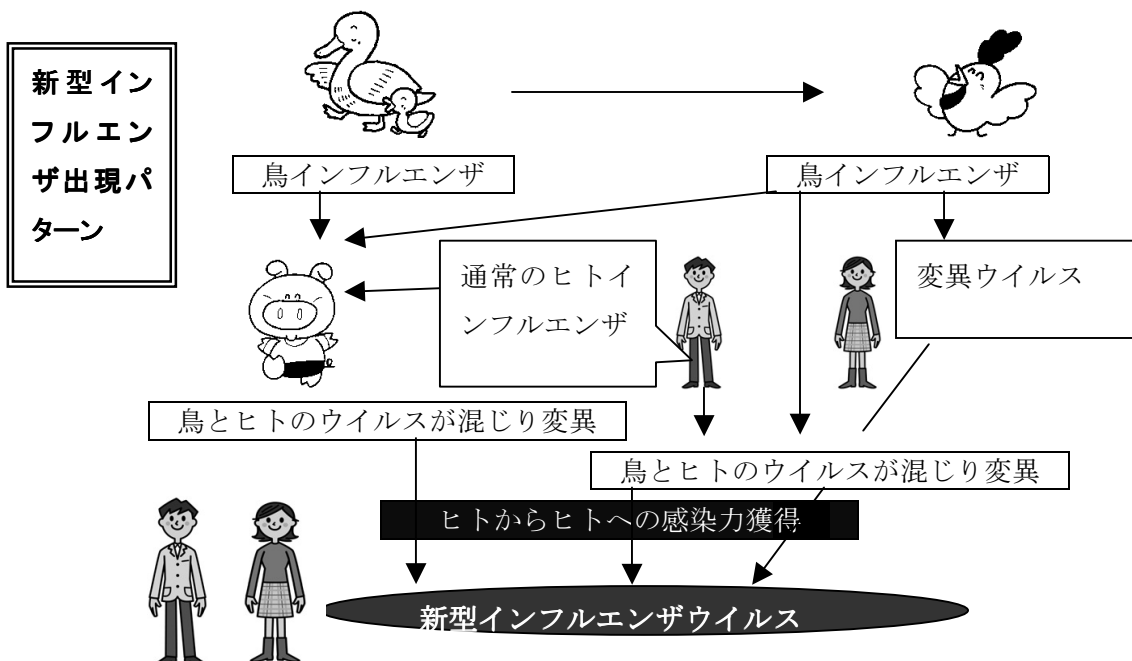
新型インフルエンザ出現パターン

鳥インフルエンザ

鳥インフルエンザ

通常のヒトインフルエンザ

変異ウイルス

鳥とヒトのウイルスが混じり変異

鳥とヒトのウイルスが混じり変異

ヒトからヒトへの感染力獲得

新型インフルエンザウイルス